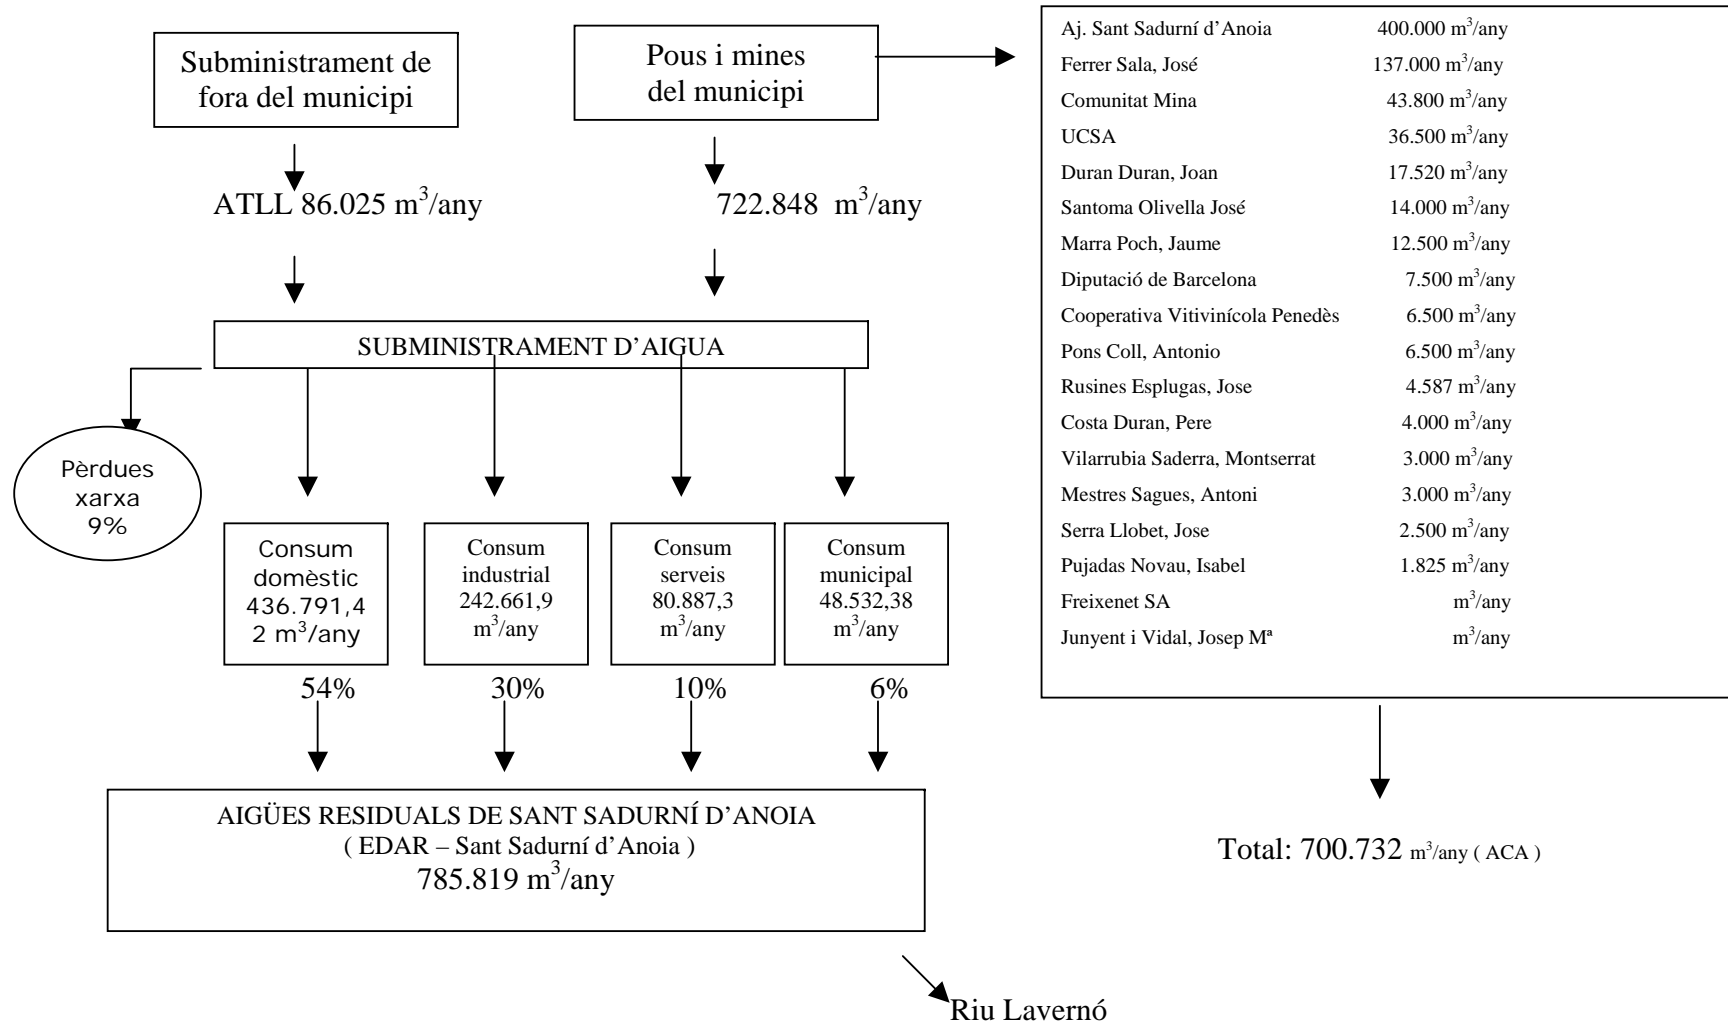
Subministrament de fora del municipi

Pous i mines del municipi

| Aj. Sant Sadurní d'Anoia | 400.000 $m^3$/any |
|---|---|
| Ferrer Sala, José | 137.000 $m^3$/any |
| Comunitat Mina | 43.800 $m^3$/any |
| UCSA | 36.500 $m^3$/any |
| Duran Duran, Joan | 17.520 $m^3$/any |
| Santoma Olivella José | 14.000 $m^3$/any |
| Marra Poch, Jaume | 12.500 $m^3$/any |
| Diputació de Barcelona | 7.500 $m^3$/any |
| Cooperativa Vitivinícola Penedès | 6.500 $m^3$/any |
| Pons Coll, Antonio | 6.500 $m^3$/any |
| Rusines Esplugas, Jose | 4.587 $m^3$/any |
| Costa Duran, Pere | 4.000 $m^3$/any |
| Vilarrubia Saderra, Montserrat | 3.000 $m^3$/any |
| Mestres Sagues, Antoni | 3.000 $m^3$/any |
| Serra Llobet, Jose | 2.500 $m^3$/any |
| Pujadas Novau, Isabel | 1.825 $m^3$/any |
| Freixenet SA | $m^3$/any |
| Junyent i Vidal, Josep Mª | $m^3$/any |

ATLL 86.025 $m^3$/any

722.848 $m^3$/any

SUBMINISTRAMENT D'AIGUA

Pèrdues xarxa 9%

Consum domèstic 436.791,42 $m^3$/any

Consum industrial 242.661,9 $m^3$/any

Consum serveis 80.887,3 $m^3$/any

Consum municipal 48.532,38 $m^3$/any

54%

30%

10%

6%

Total: 700.732 $m^3$/any ( ACA )

AIGÜES RESIDUALS DE SANT SADURNÍ D'ANOIA
( EDAR – Sant Sadurní d'Anoia )
785.819 $m^3$/any

Riu Lavernó